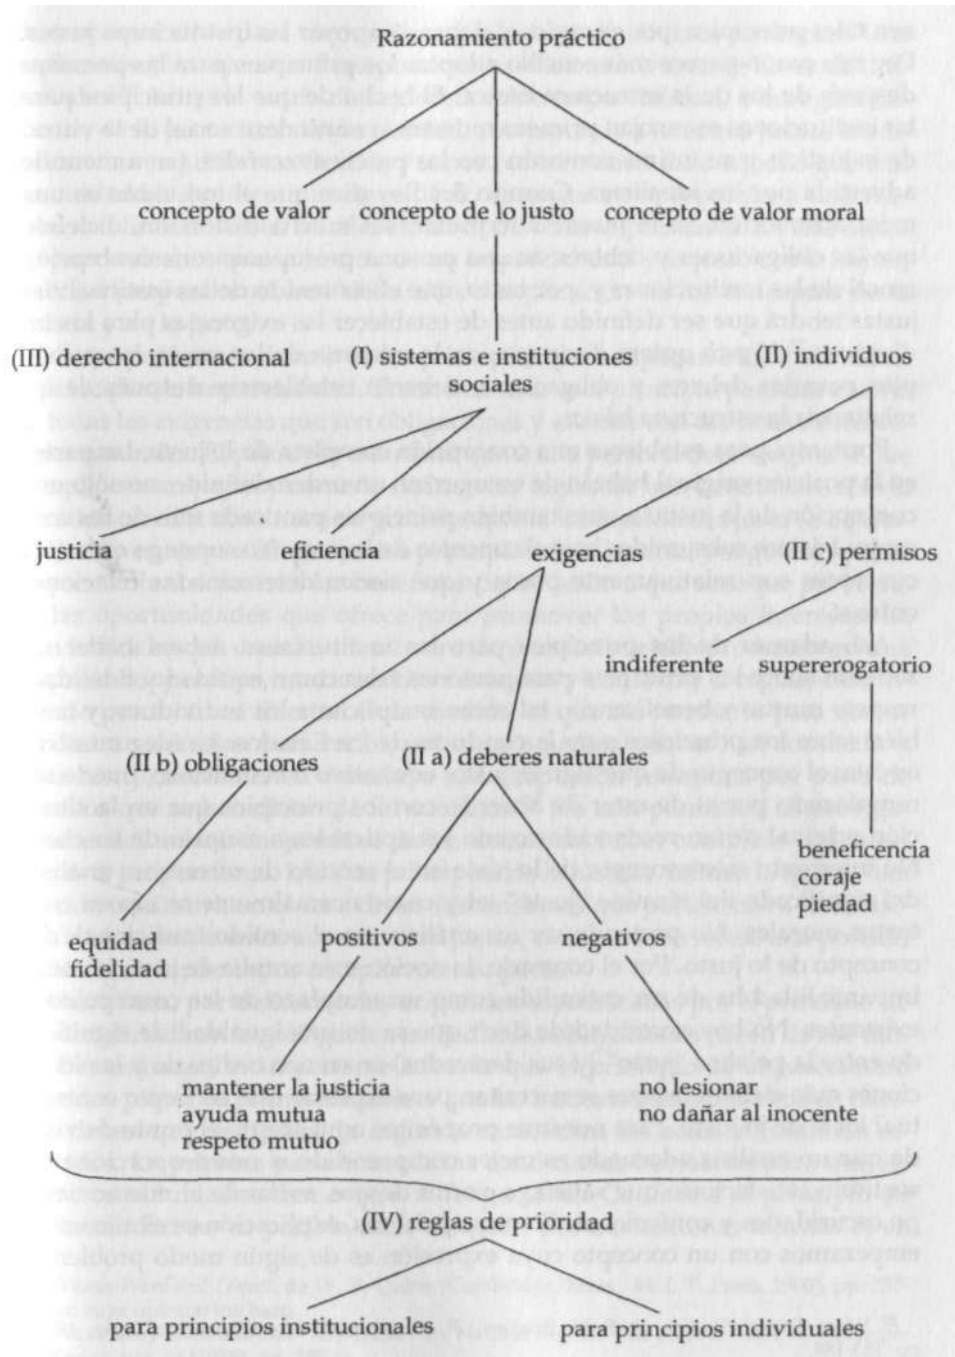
Razonamiento práctico

concepto de valor

concepto de lo justo

concepto de valor moral

(III) derecho internacional

(I) sistemas e instituciones sociales

(II) individuos

justicia

eficiencia

exigencias

(II c) permisos

indiferente

supererogatorio

(II b) obligaciones

(II a) deberes naturales

beneficencia
coraje
piedad

equidad
fidelidad

positivos

negativos

mantener la justicia
ayuda mutua
respeto mutuo

no lesionar
no dañar al inocente

(IV) reglas de prioridad

para principios institucionales

para principios individuales